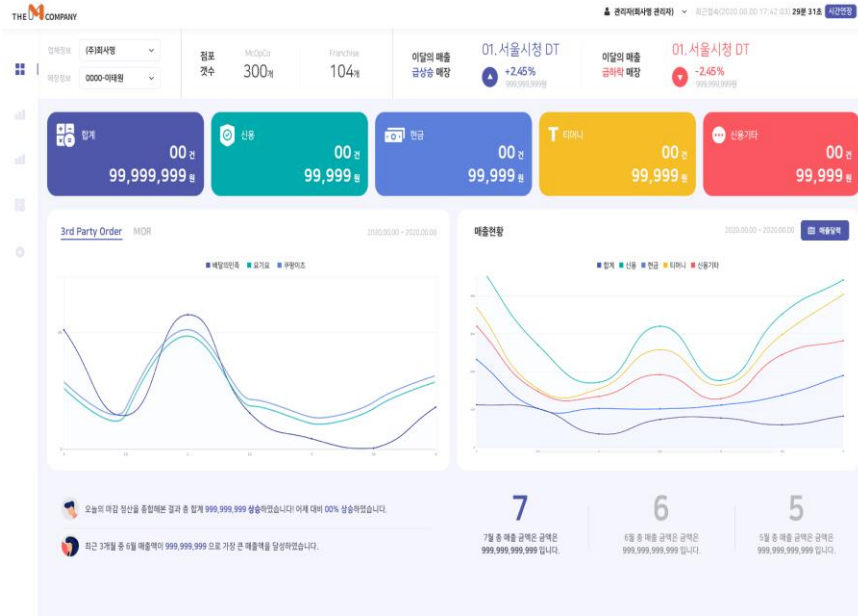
THE M COMPANY

관리자(회사명 관리자) 최근접속(2020.00.00 17:42:03) 29분 31초 시간연장

업체정보 (주)회사명
매장정보 0000-이태원

점포 갯수 McOpCo 300개 Franchise 104개

이달의 매출 급상승 매장 01. 서울시청 DT +2.45% 999,999,999원

이달의 매출 급하락 매장 01. 서울시청 DT -2.45% 999,999,999원

합계 00건 99,999,999원

신용 00건 99,999원

현금 00건 99,999원

티머니 00건 99,999원

신용기타 00건 99,999원

3rd Party Order MOR 2020.00.00 ~ 2020.00.00

배달의민족 요기요 쿠팡이츠

매출현황 2020.00.00 ~ 2020.00.00 매출달력

합계 신용 현금 티머니 신용기타

오늘의 마감 정산을 종합해본 결과 총 합계 999,999,999 상승하였습니다! 어제 대비 00% 상승하였습니다.

최근 3개월 중 6월 매출액이 999,999,999 으로 가장 큰 매출액을 달성하였습니다.

7 7월 총 매출 금액은 금액은 999,999,999,999 입니다.

6 6월 총 매출 금액은 금액은 999,999,999,999 입니다.

5 5월 총 매출 금액은 금액은 999,999,999,999 입니다.